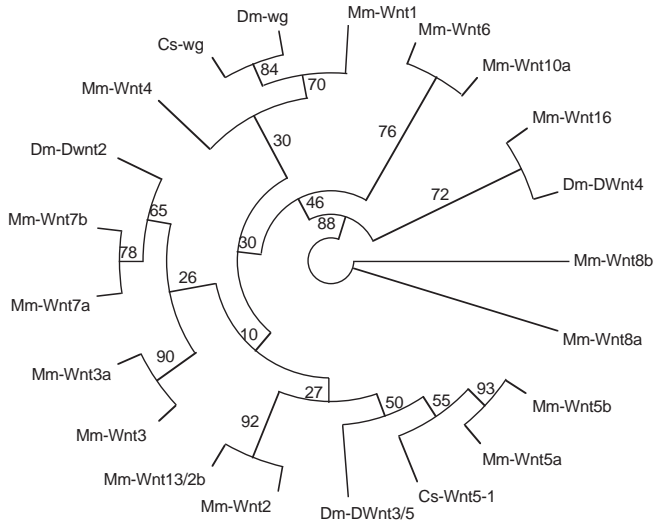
Dm-wg
Mm-Wnt1
Cs-wg
84
70
Mm-Wnt6
Mm-Wnt10a
Mm-Wnt4
30
76
Mm-Wnt16
Dm-Dwnt2
46
Dm-DWnt4
65
88
72
Mm-Wnt7b
30
78
Mm-Wnt8b
26
Mm-Wnt7a
10
Mm-Wnt8a
90
Mm-Wnt3a
27
93
50
55
Mm-Wnt5b
92
Mm-Wnt3
Mm-Wnt5a
Mm-Wnt13/2b
Cs-Wnt5-1
Mm-Wnt2
Dm-DWnt3/5